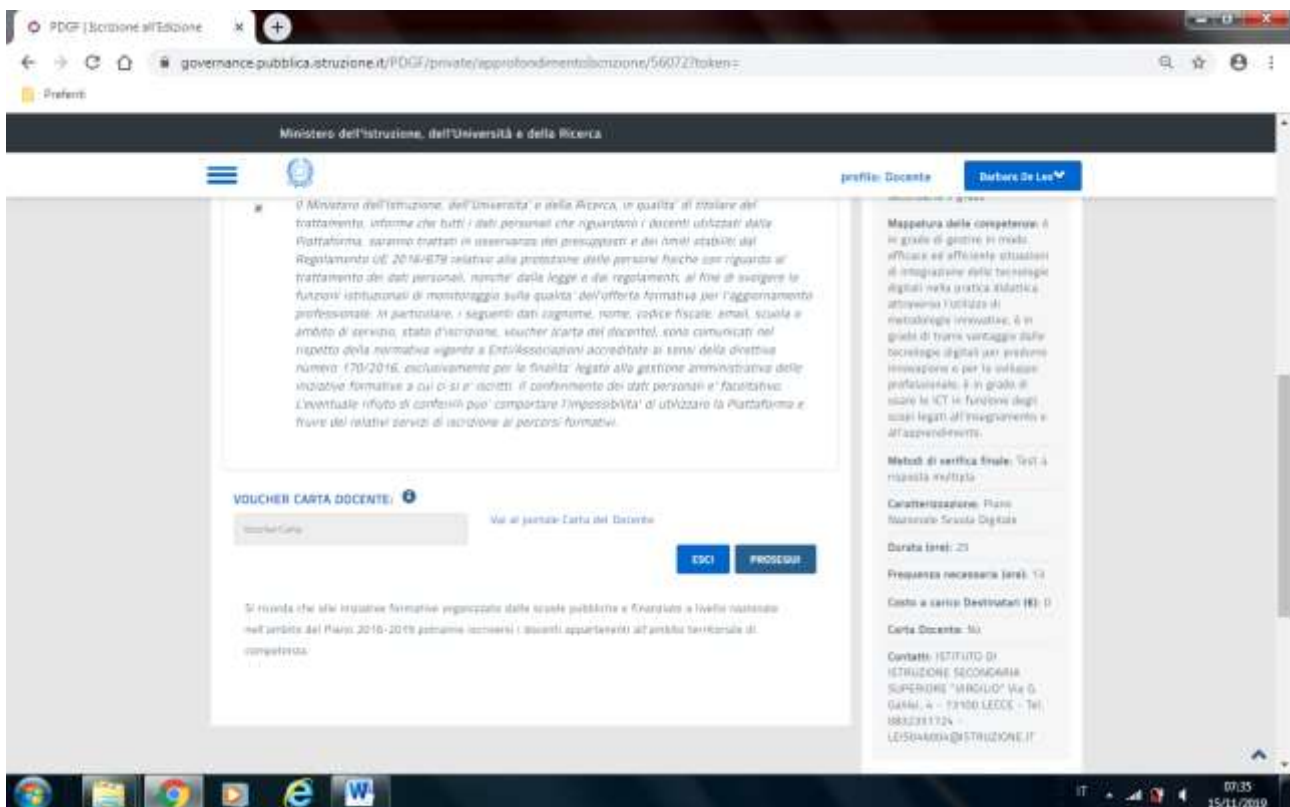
PDGF | Iscrizione all'Edizione

governance.pubblica.istruzione.it/PDGF/private/approfondimentoIscrizione/56072?token=

Preferiti

Ministero dell'Istruzione, dell'Università e della Ricerca

profilo: Docente

Barbara De Leo

Il Ministero dell'Istruzione, dell'Universita' e della Ricerca, in qualita' di titolare del trattamento, informa che tutti i dati personali che riguardano i docenti utilizzati dalla Piattaforma, saranno trattati in osservanza dei presupposti e dei limiti stabiliti dal Regolamento UE 2016/679 relativo alla protezione delle persone fisiche con riguardo al trattamento dei dati personali, nonche' dalla legge e dai regolamenti, al fine di svolgere le funzioni istituzionali di monitoraggio sulla qualita' dell'offerta formativa per l'aggiornamento professionale. In particolare, i seguenti dati cognome, nome, codice fiscale, email, scuola e ambito di servizio, stato d'iscrizione, voucher (carta del docente), sono comunicati nel rispetto della normativa vigente a Enti/Associazioni accreditate ai sensi della direttiva numero 170/2016, esclusivamente per le finalita' legate alla gestione amministrativa delle iniziative formative a cui ci si e' iscritti. Il conferimento dei dati personali e' facoltativo. L'eventuale rifiuto di conferirli puo' comportare l'impossibilita' di utilizzare la Piattaforma e fruire dei relativi servizi di iscrizione ai percorsi formativi.

VOUCHER CARTA DOCENTE:

Voucher Carta

Vai al portale Carta del Docente

ESCI

PROSEGUI

Si ricorda che alle iniziative formative organizzate dalle scuole pubbliche e finanziate a livello nazionale nell'ambito del Piano 2016-2019 possono iscriversi i docenti appartenenti all'ambito territoriale di competenza.

Mappatura delle competenze: è in grado di gestire in modo efficace ed efficiente situazioni di integrazione delle tecnologie digitali nella pratica didattica attraverso l'utilizzo di metodologie innovative; è in grado di trarre vantaggio dalle tecnologie digitali per produrre innovazione e per lo sviluppo professionale; è in grado di usare le ICT in funzione degli scopi legati all'insegnamento e all'apprendimento.

Metodi di verifica finale: Test a risposta multipla

Caratterizzazione: Piano Nazionale Scuola Digitale

Durata (ore): 25

Frequenza necessaria (ore): 13

Costo a carico Destinatari (€): 0

Carta Docente: No

Contatti: ISTITUTO DI ISTRUZIONE SECONDARIA SUPERIORE "VIRGILIO" Via G. Galilei, 4 - 73100 LECCE - Tel. 0832311724 - LEIS04400A@ISTRUZIONE.IT

IT 07:35 15/11/2019